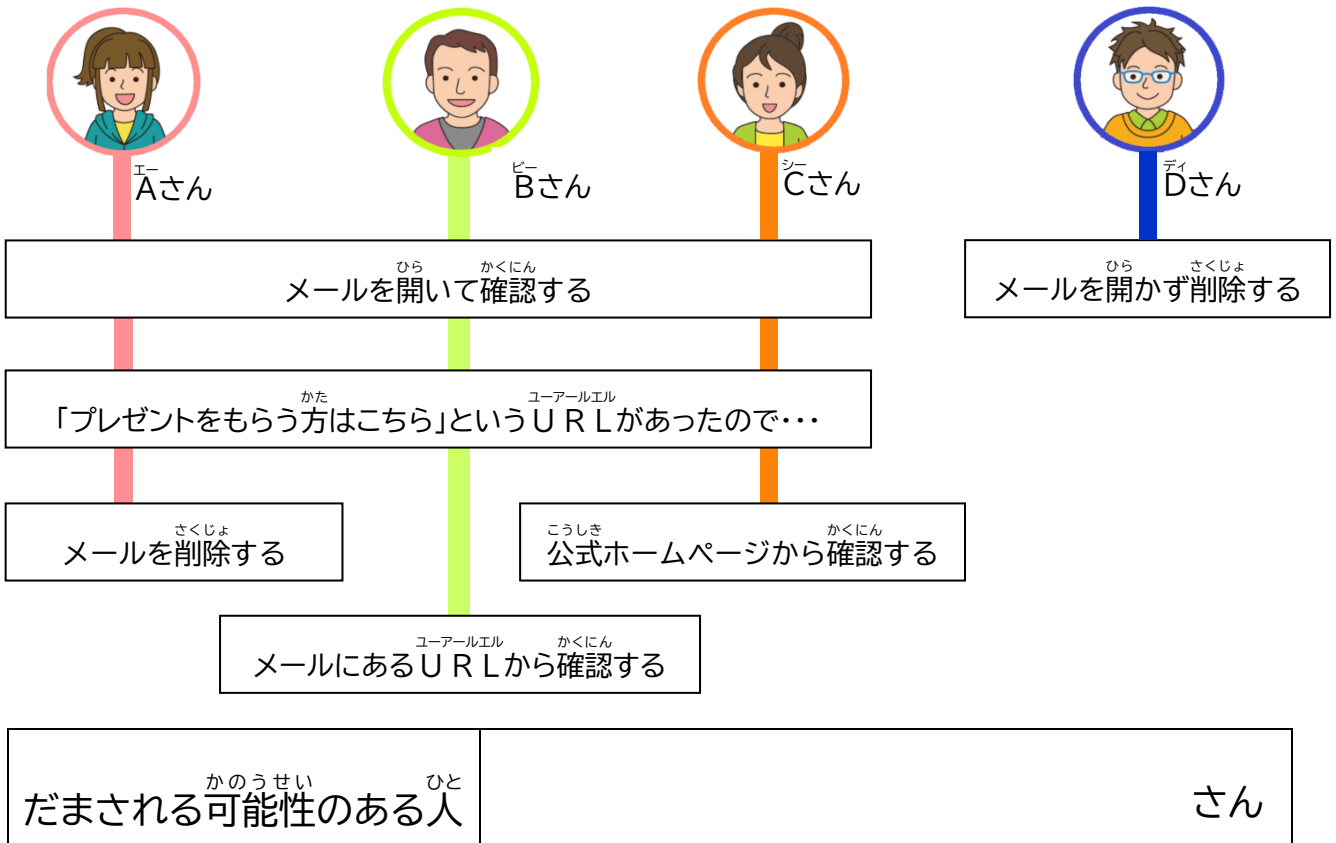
エー
Aさん

ビー
Bさん

シー
Cさん

ディ
Dさん

メールを開(ひら)いて確認(かくにん)する

メールを開(ひら)かず削除(さくじょ)する

「プレゼントをもらう方(かた)はこちら」というＵＲＬ(ユーアールエル)があったので･･･

メールを削除(さくじょ)する

公式(こうしき)ホームページから確認(かくにん)する

メールにあるＵＲＬ(ユーアールエル)から確認(かくにん)する

| だまされる可能性(かのうせい)のある人(ひと) | さん |